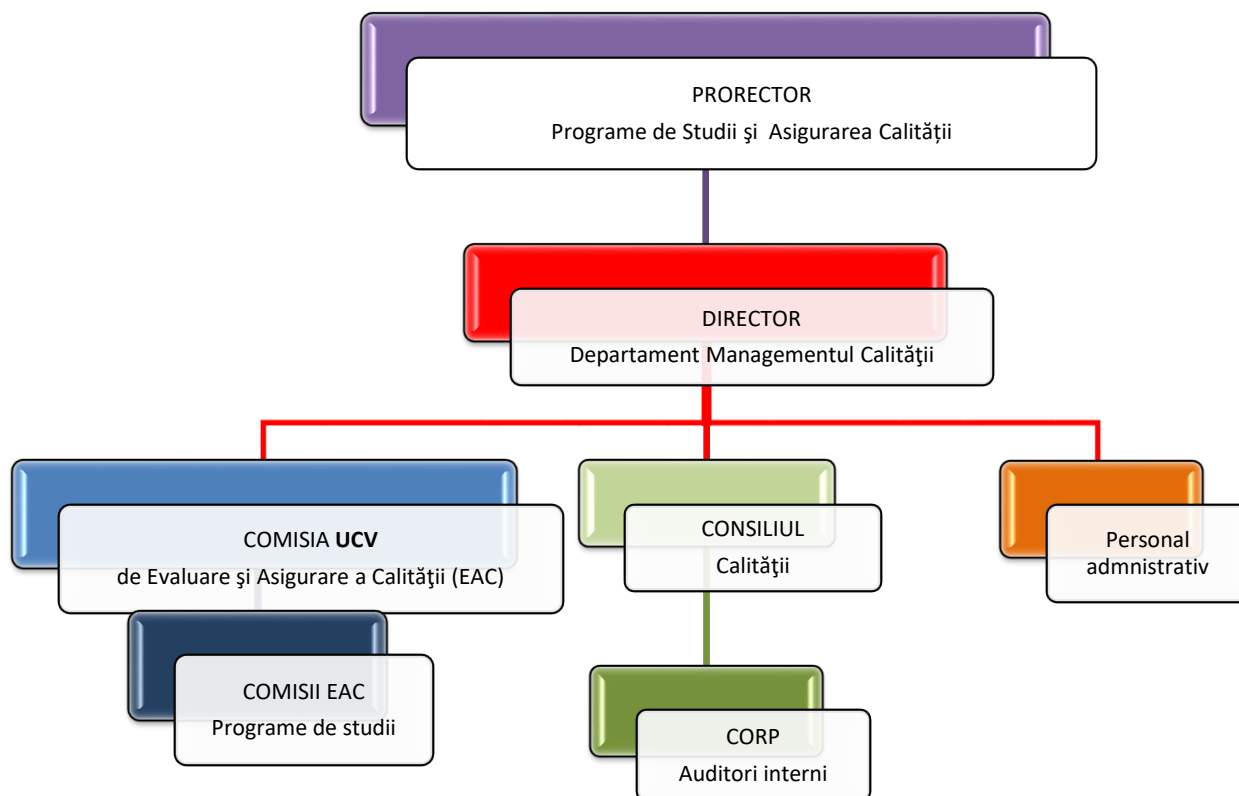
PRORECTOR
Programe de Studii şi Asigurarea Calității

DIRECTOR
Departament Managementul Calităţii

COMISIA **UCV**
de Evaluare şi Asigurare a Calităţii (EAC)

CONSILIUL
Calităţii

Personal
admnistrativ

COMISII EAC
Programe de studii

CORP
Auditori interni